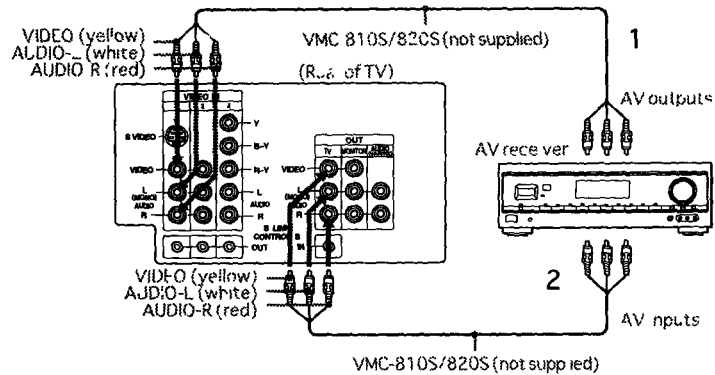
VIDEO (yellow)
AUDIO-L (white)
AUDIO R (red)
VMC 810S/820S (not supplied)
1
(Rear of TV)
VIDEO
S VIDEO
Y
B-Y
VIDEO
R-Y
L (MONO) AUDIO
L AUDIO
R
R
OUT
TV
MONITOR
VIDEO
L (MONO) AUDIO
R
S LINK CONTROL S
OUT
IN
AV outputs
AV receiver
2
VIDEO (yellow)
AUDIO-L (white)
AUDIO-R (red)
AV inputs
VMC-810S/820S (not supplied)